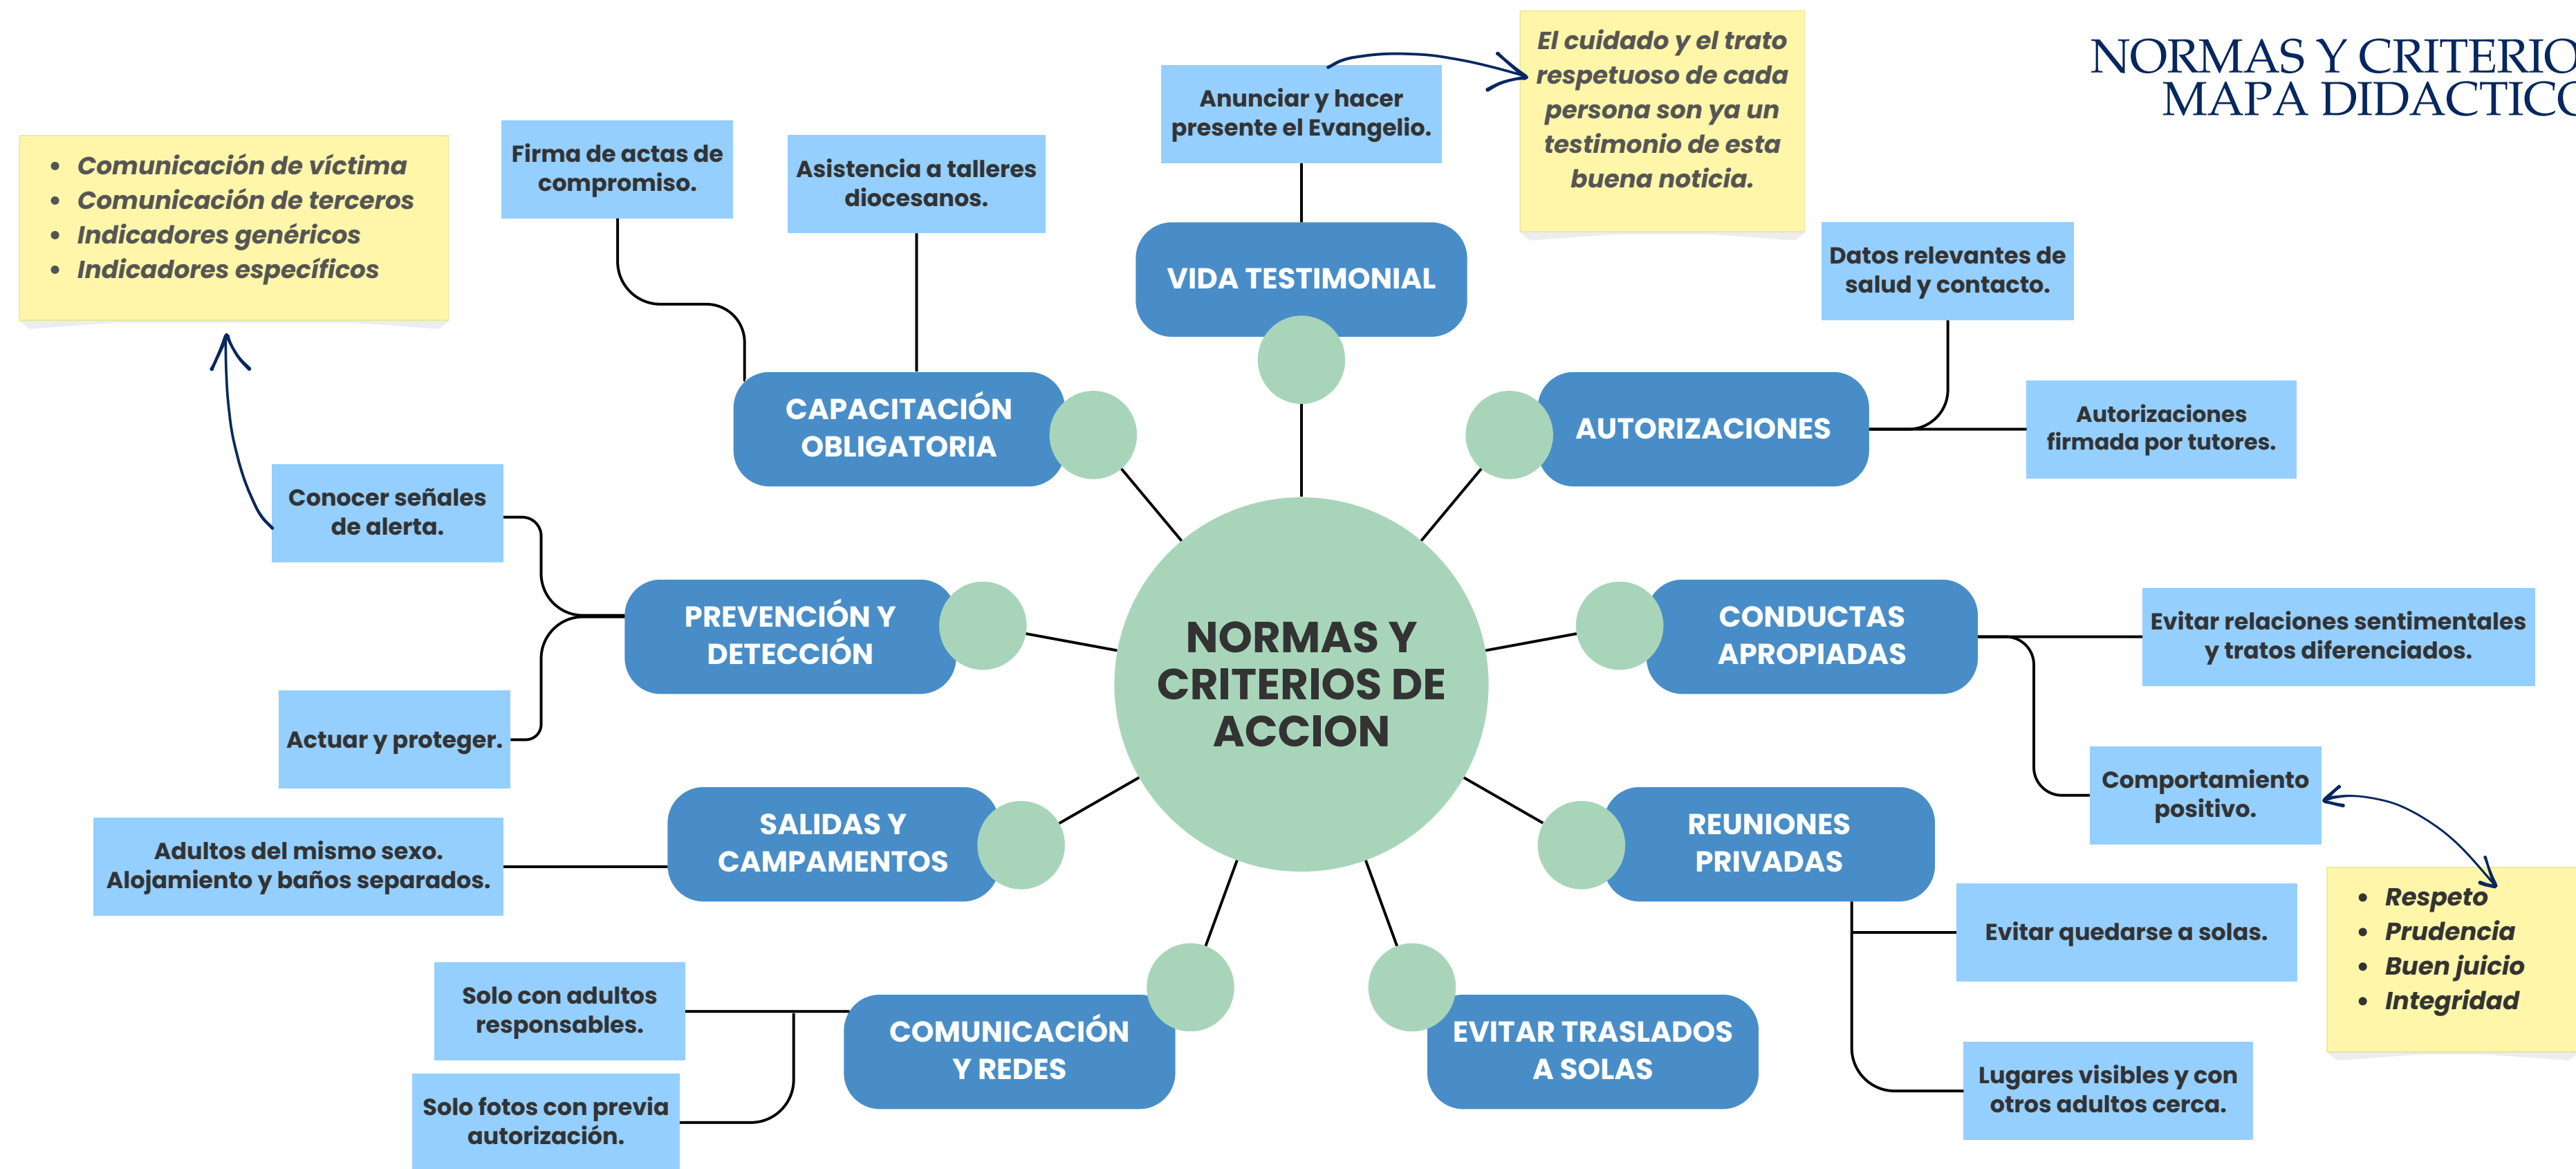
NORMAS Y CRITERIO
MAPA DIDACTICO

NORMAS Y CRITERIOS DE ACCION

VIDA TESTIMONIAL

Anunciar y hacer presente el Evangelio.

El cuidado y el trato respetuoso de cada persona son ya un testimonio de esta buena noticia.

CAPACITACIÓN OBLIGATORIA

Firma de actas de compromiso.

Asistencia a talleres diocesanos.

AUTORIZACIONES

Datos relevantes de salud y contacto.

Autorizaciones firmada por tutores.

PREVENCIÓN Y DETECCIÓN

Conocer señales de alerta.

- Comunicación de víctima
- Comunicación de terceros
- Indicadores genéricos
- Indicadores específicos

Actuar y proteger.

CONDUCTAS APROPIADAS

Evitar relaciones sentimentales y tratos diferenciados.

Comportamiento positivo.

- Respeto
- Prudencia
- Buen juicio
- Integridad

SALIDAS Y CAMPAMENTOS

Adultos del mismo sexo. Alojamiento y baños separados.

REUNIONES PRIVADAS

Evitar quedarse a solas.

Lugares visibles y con otros adultos cerca.

COMUNICACIÓN Y REDES

Solo con adultos responsables.

Solo fotos con previa autorización.

EVITAR TRASLADOS A SOLAS